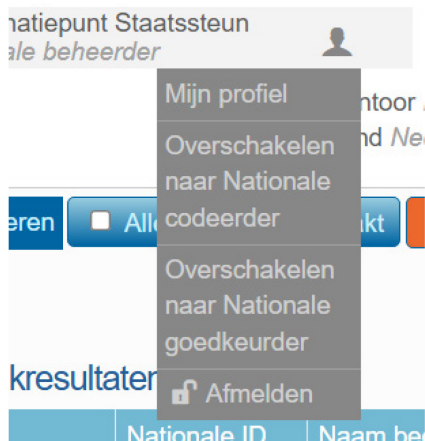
natiepunt Staatssteun
ale beheerder

Mijn profiel

Overschakelen naar Nationale codeerder

Overschakelen naar Nationale goedkeurder

Afmelden

ntoor
nd Ne

eren
Al
kt

kresultaten

Nationale ID
Naam be